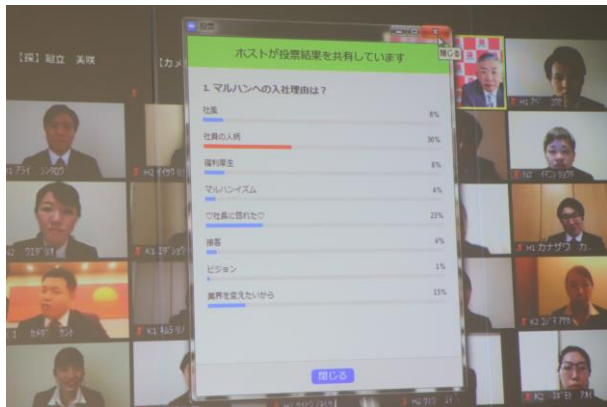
投票

ホストが投票結果を共有しています

1. マルハンへの入社理由は？

社風 8%

社員の人柄 30%

福利厚生 8%

マルハンイズム 4%

♡社長に惚れた♡ 23%

接客 4%

ビジョン 1%

業界を変えたいから 15%

閉じる

閉じる

【採】胆立 美咲

【カメ

H1 カナザワ カ